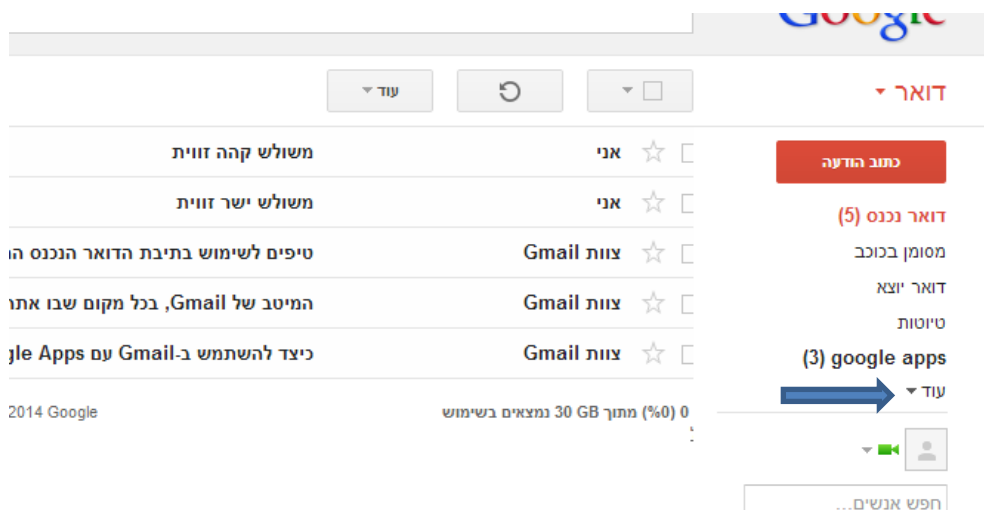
Google

דואר

עוד

כתוב הודעה

דואר נכנס (5)
מסומן בכוכב
דואר יוצא
טיוטות
google apps (3)
עוד

אני משולש קהה זווית
אני משולש ישר זווית
צוות Gmail טיפים לשימוש בתיבת הדואר הנכנס ה
צוות Gmail המיטב של Gmail, בכל מקום שבו אתו
צוות Gmail כיצד להשתמש ב-Gmail עם gle Apps

0 (0%) מתוך 30 GB נמצאים בשימוש
2014 Google

חפש אנשים...